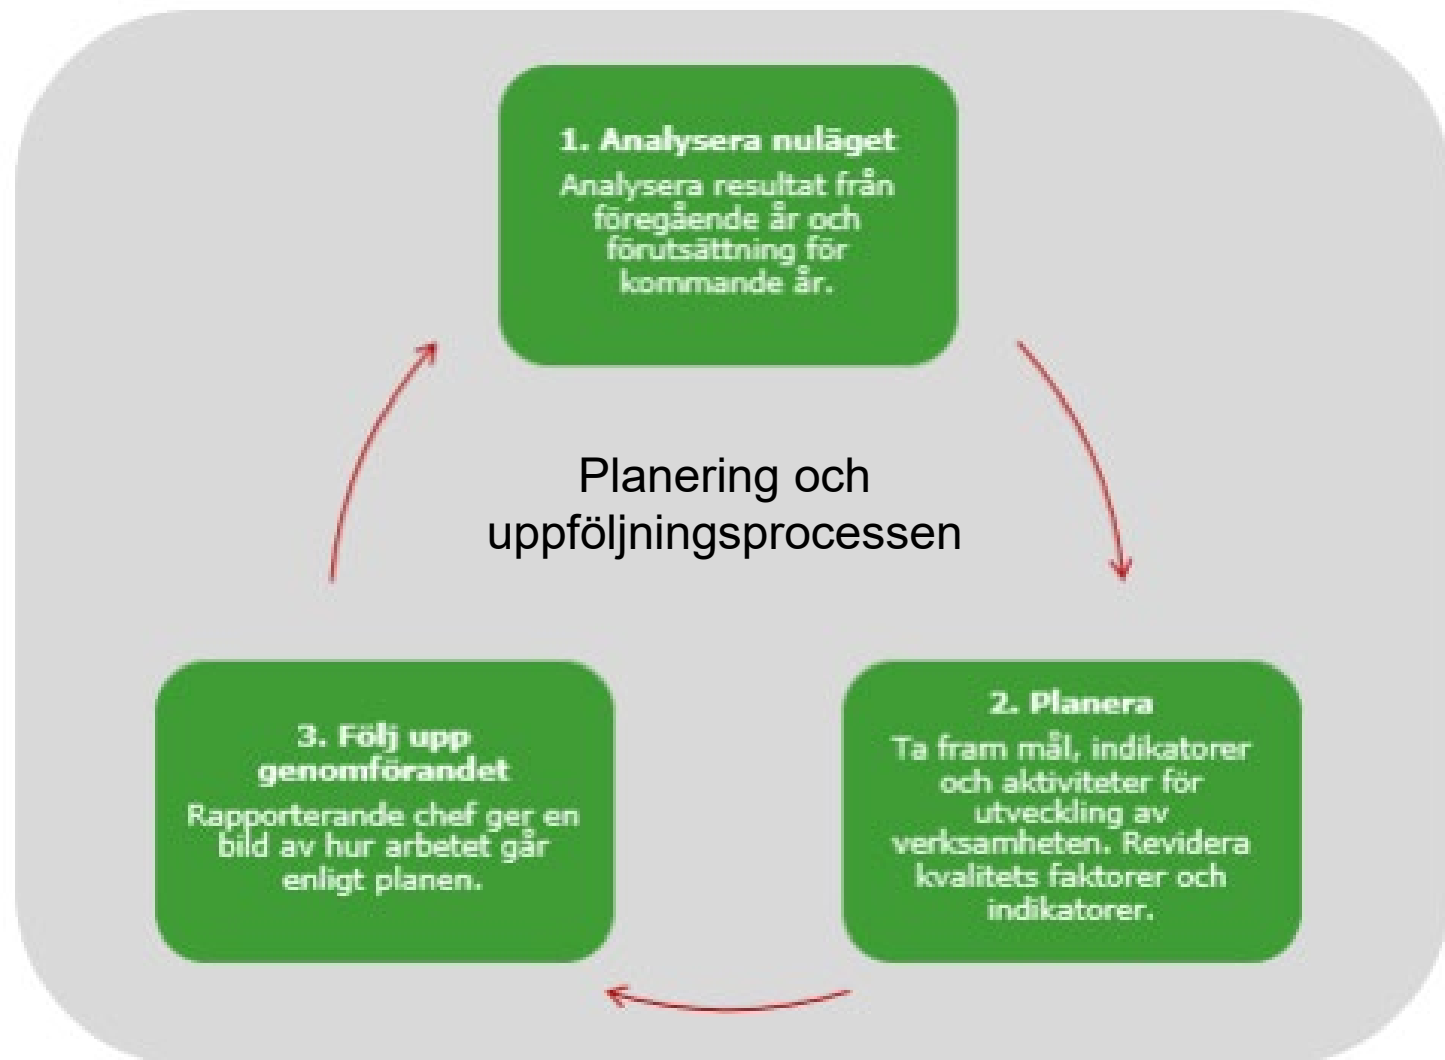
1. Analysera nuläget

Analysera resultat från föregående år och förutsättning för kommande år.

Planering och uppföljningsprocessen

2. Planera

Ta fram mål, indikatorer och aktiviteter för utveckling av verksamheten. Revidera kvalitets faktorer och indikatorer.

3. Följ upp genomförandet

Rapporterande chef ger en bild av hur arbetet går enligt planen.